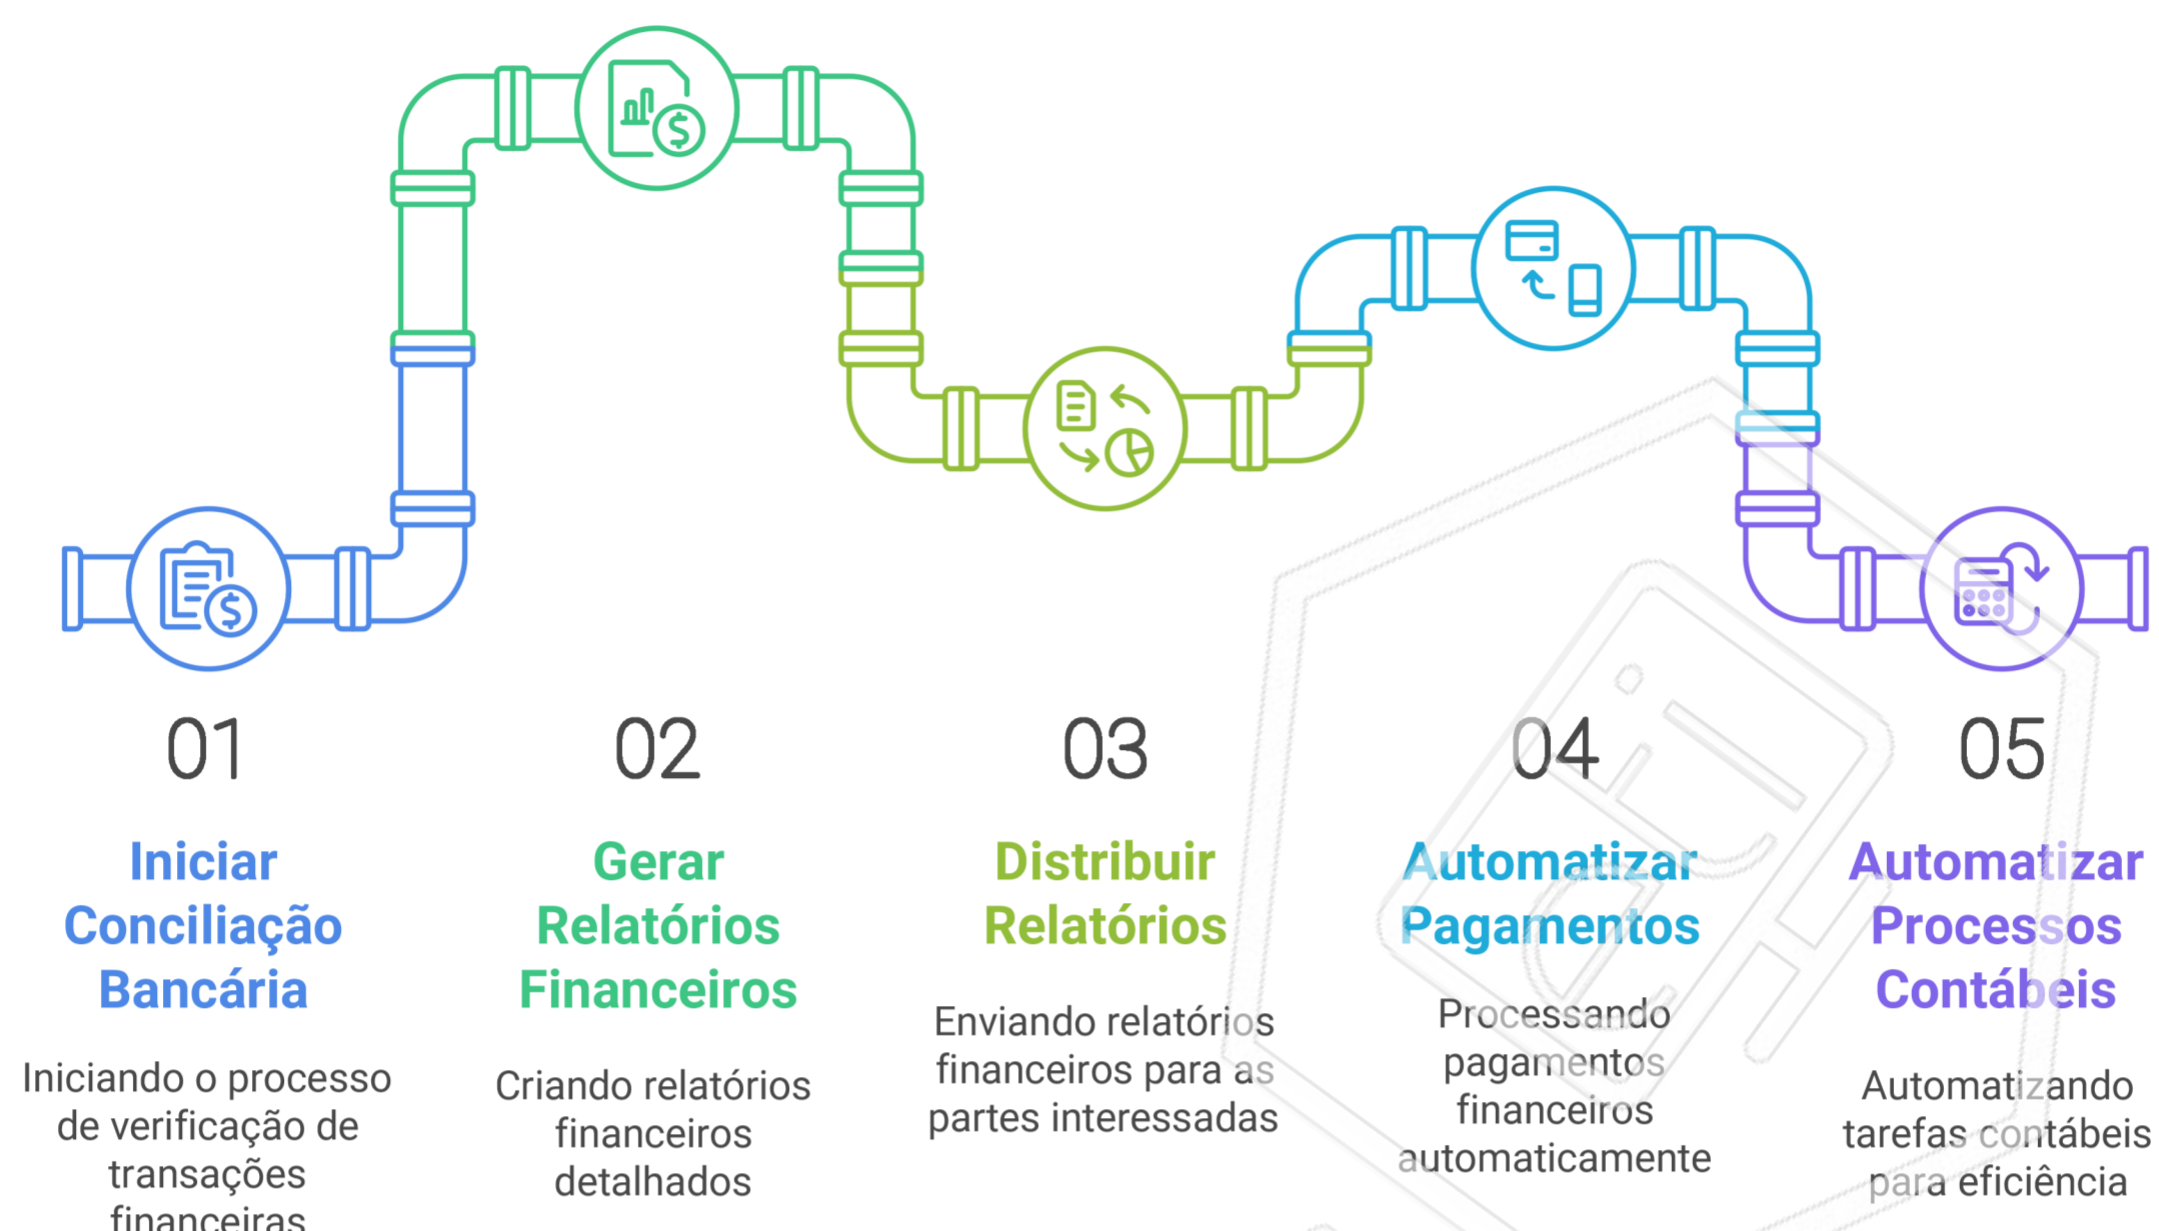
01

Iniciar Conciliação Bancária

Iniciando o processo de verificação de transações financeiras

02

Gerar Relatórios Financeiros

Criando relatórios financeiros detalhados

03

Distribuir Relatórios

Enviando relatórios financeiros para as partes interessadas

04

Automatizar Pagamentos

Processando pagamentos financeiros automaticamente

05

Automatizar Processos Contábeis

Automatizando tarefas contábeis para eficiência